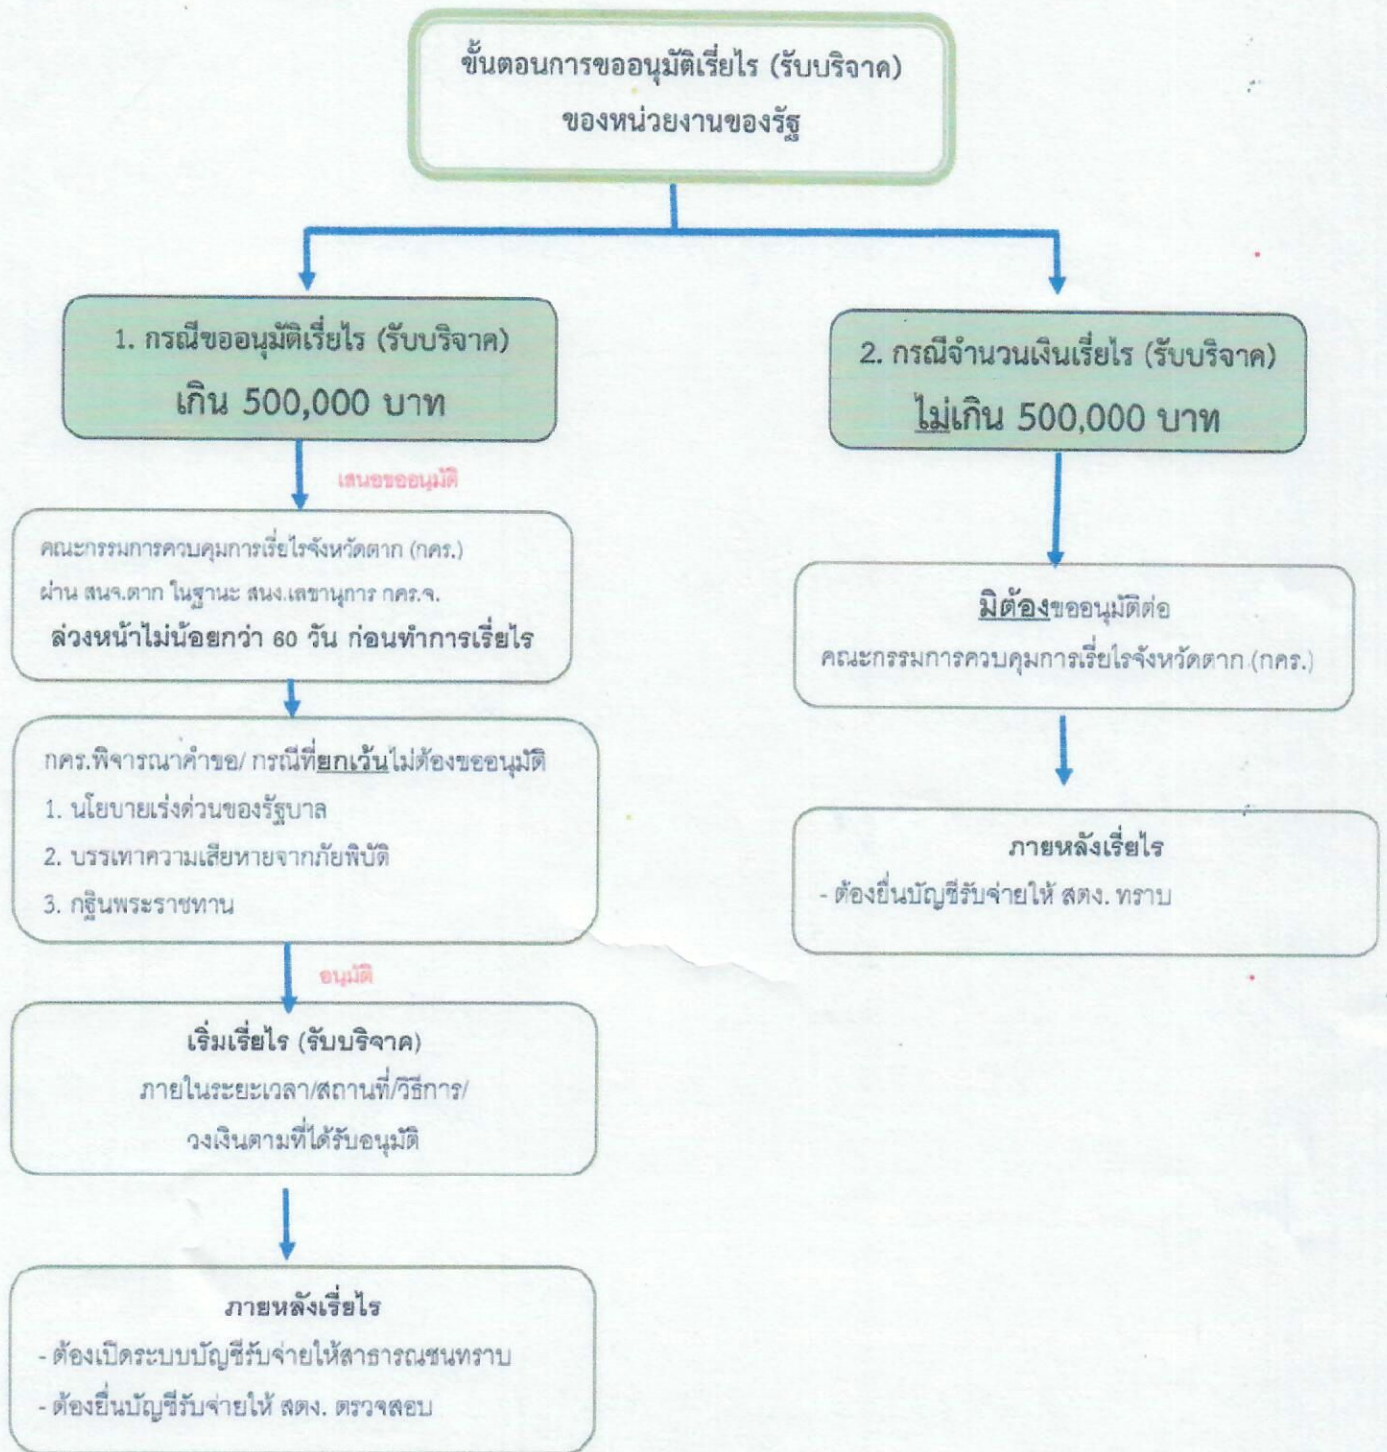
ขั้นตอนการขออนุมัติเรี่ยไร (รับบริจาค) ของหน่วยงานของรัฐ

1. กรณีขออนุมัติเรี่ยไร (รับบริจาค) เกิน 500,000 บาท

เสนอขออนุมัติ

คณะกรรมการควบคุมการเรี่ยไรจังหวัดตาก (กคร.) ผ่าน สนจ.ตาก ในฐานะ สนง.เลขานุการ กคร.จ. ล่วงหน้าไม่น้อยกว่า 60 วัน ก่อนทำการเรี่ยไร

กคร.พิจารณาคำขอ/ กรณีที่ยกเว้นไม่ต้องขออนุมัติ
1. นโยบายเร่งด่วนของรัฐบาล
2. บรรเทาความเสียหายจากภัยพิบัติ
3. กฐินพระราชทาน

อนุมัติ

เริ่มเรี่ยไร (รับบริจาค)
ภายในระยะเวลา/สถานที่/วิธีการ/ วงเงินตามที่ได้รับอนุมัติ

ภายหลังเรี่ยไร
- ต้องเปิดระบบบัญชีรับจ่ายให้สาธารณชนทราบ
- ต้องยื่นบัญชีรับจ่ายให้ สตง. ตรวจสอบ

2. กรณีจำนวนเงินเรี่ยไร (รับบริจาค) ไม่เกิน 500,000 บาท

มิต้องขออนุมัติต่อ คณะกรรมการควบคุมการเรี่ยไรจังหวัดตาก (กคร.)

ภายหลังเรี่ยไร
- ต้องยื่นบัญชีรับจ่ายให้ สตง. ทราบ